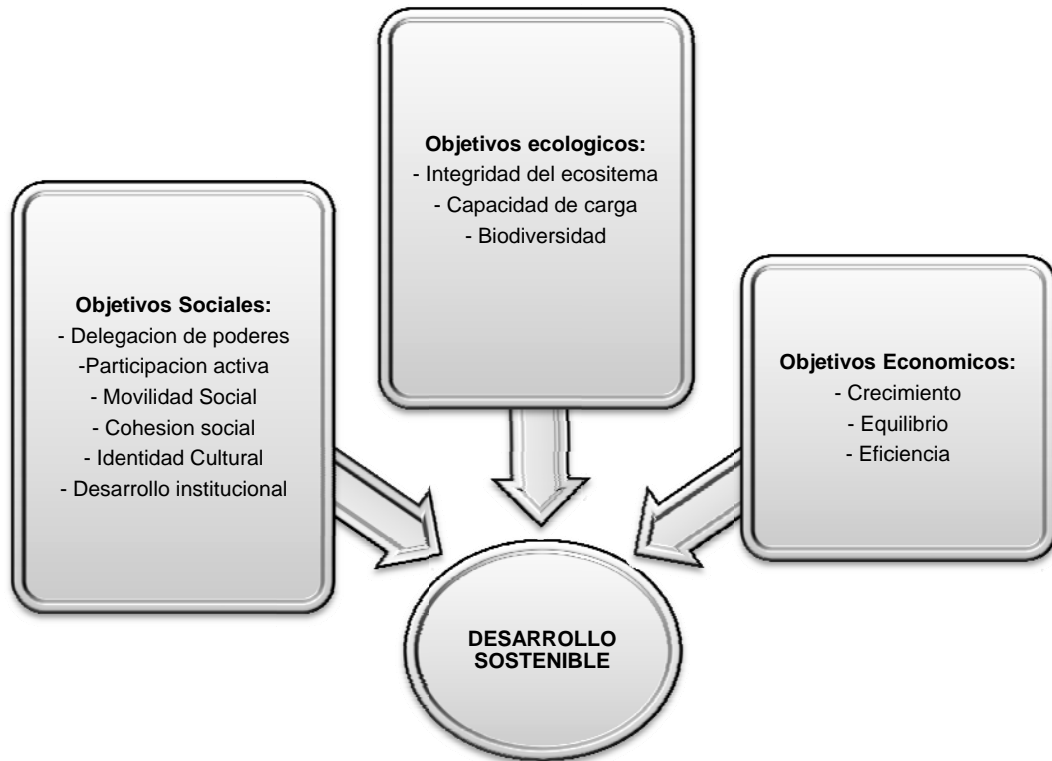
Objetivos Sociales:
- Delegacion de poderes
-Participacion activa
- Movilidad Social
- Cohesion social
- Identidad Cultural
- Desarrollo institucional

Objetivos ecologicos:
- Integridad del ecositema
- Capacidad de carga
- Biodiversidad

Objetivos Economicos:
- Crecimiento
- Equilibrio
- Eficiencia

DESARROLLO SOSTENIBLE